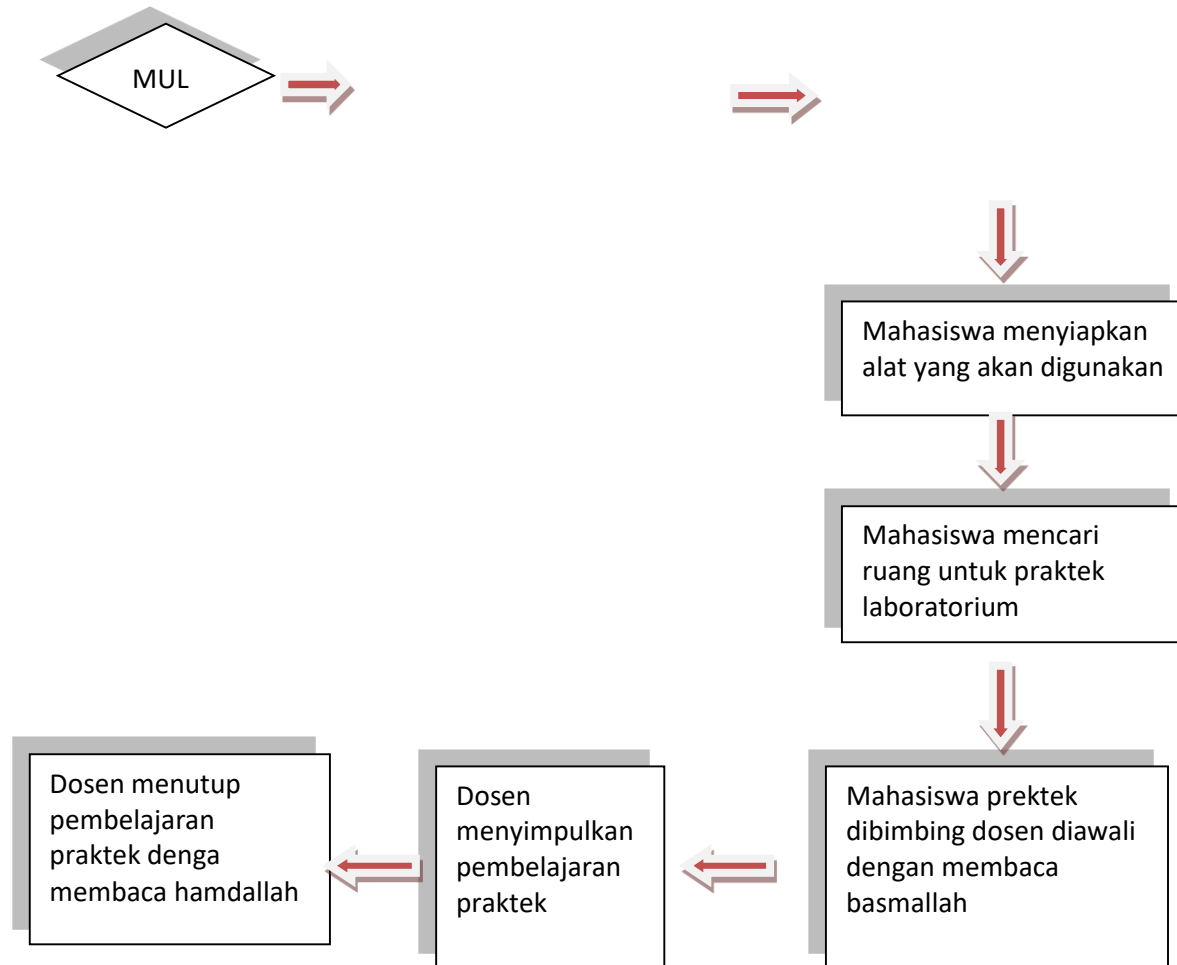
MUL

Mahasiswa menyiapkan alat yang akan digunakan

Mahasiswa mencari ruang untuk praktek laboratorium

Mahasiswa prektek dibimbing dosen diawali dengan membaca basmallah

Dosen menyimpulkan pembelajaran praktek

Dosen menutup pembelajaran praktek denga membaca hamdallah